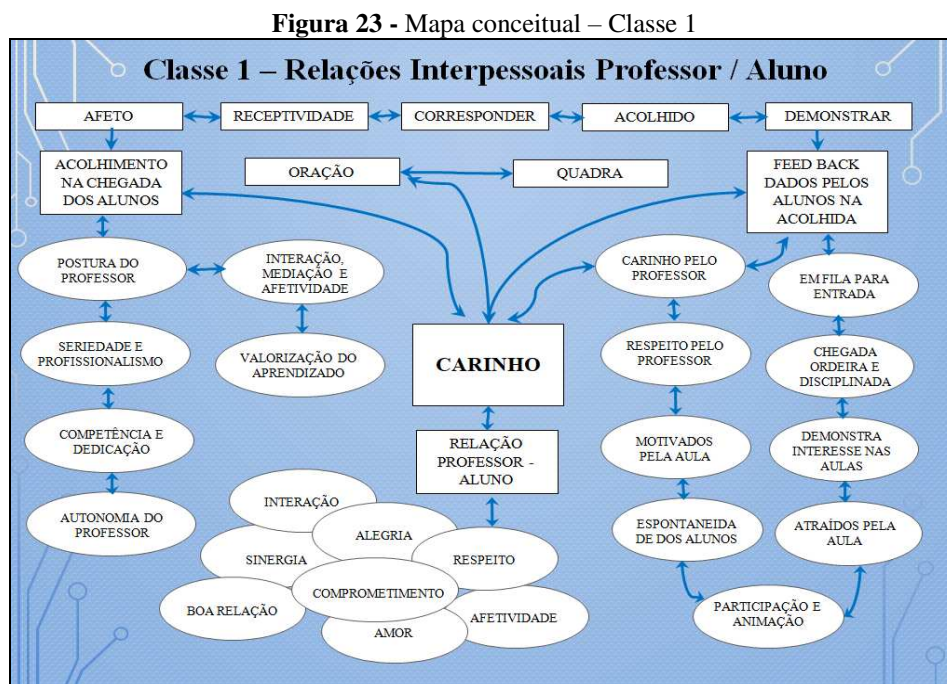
**Figura 23 -** Mapa conceitual – Classe 1

Classe 1 – Relações Interpessoais Professor / Aluno

AFETO

RECEPTIVIDADE

CORRESPONDER

ACOLHIDO

DEMONSTRAR

ACOLHIMENTO NA CHEGADA DOS ALUNOS

ORAÇÃO

QUADRA

FEED BACK DADOS PELOS ALUNOS NA ACOLHIDA

POSTURA DO PROFESSOR

INTERAÇÃO, MEDIAÇÃO E AFETIVIDADE

CARINHO PELO PROFESSOR

EM FILA PARA ENTRADA

SERIEDADE E PROFISSIONALISMO

VALORIZAÇÃO DO APRENDIZADO

CARINHO

RESPEITO PELO PROFESSOR

CHEGADA ORDEIRA E DISCIPLINADA

COMPETÊNCIA E DEDICAÇÃO

RELAÇÃO PROFESSOR - ALUNO

MOTIVADOS PELA AULA

DEMONSTRA INTERESSE NAS AULAS

AUTONOMIA DO PROFESSOR

INTERAÇÃO

ALEGRIA

SINERGIA

RESPEITO

COMPROMETIMENTO

BOA RELAÇÃO

AFETIVIDADE

AMOR

ESPONTANEIDA DE DOS ALUNOS

ATRAÍDOS PELA AULA

PARTICIPAÇÃO E ANIMAÇÃO